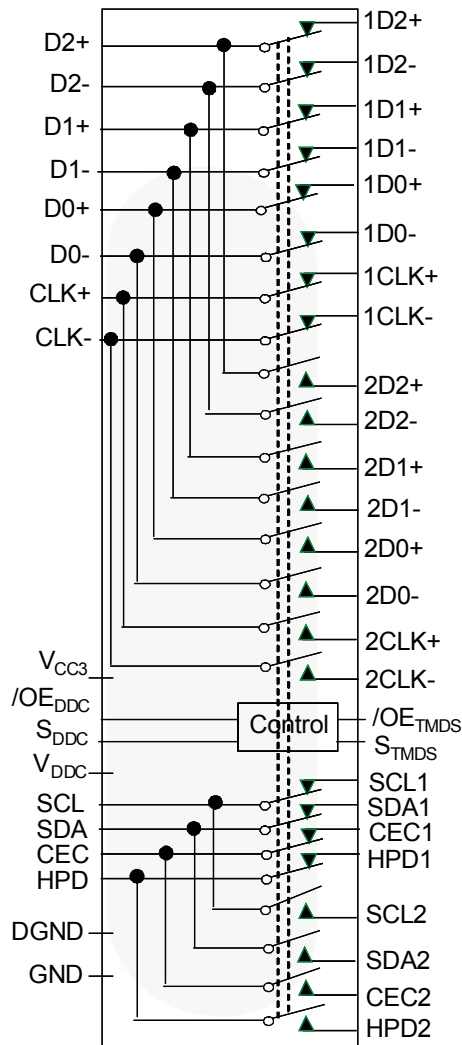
D2+
D2-
D1+
D1-
D0+
D0-
CLK+
CLK-
$V_{CC3}$
$/OE_{DDC}$
$S_{DDC}$
$V_{DDC}$
SCL
SDA
CEC
HPD
DGND
GND

1D2+
1D2-
1D1+
1D1-
1D0+
1D0-
1CLK+
1CLK-
2D2+
2D2-
2D1+
2D1-
2D0+
2D0-
2CLK+
2CLK-
Control
$/OE_{TMDS}$
$S_{TMDS}$
SCL1
SDA1
CEC1
HPD1
SCL2
SDA2
CEC2
HPD2